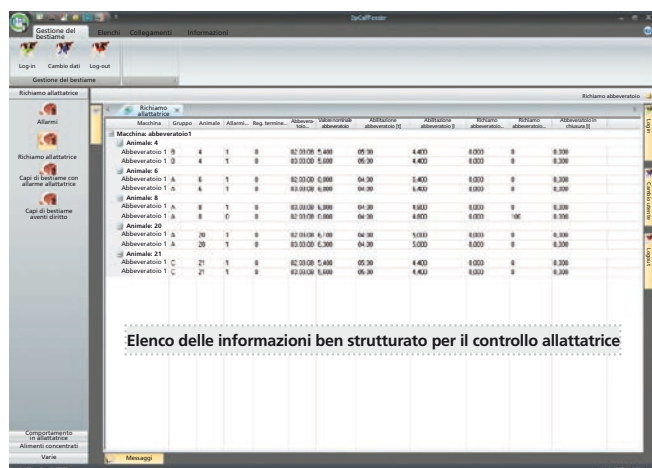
DeLaval Feeder

Gestione del bestiame | Elenchi | Collegamenti | Informazioni

Log-in | Cambio dati | Log-out

Gestione del bestiame

Richiamo allattatrice

Allarmi

Richiamo allattatrice

Capi di bestiame con allarme allattatrice

Capi di bestiame aventi diritto

Comportamento in allattatrice

Alimenti concentrati

Varie

Richiamo abbeveratoio

Richiamo allattatrice

| Machina | Gruppo | Animale | Allarmi... | Reg. termina... | Abbevera-toio... | Valore nominale abbeveratoio | Abilitazione abbeveratoio [t] | Abilitazione abbeveratoio [l] | Richiamo abbeveratoio... | Richiamo abbeveratoio... | Abbeveratoio in chiusura [l] |
|---|---|---|---|---|---|---|---|---|---|---|---|
| Macchina: abbeveratoio1 | | | | | | | | | | | |
| Animale: 4 | | | | | | | | | | | |
| Abbeveratoio 1 | B | 4 | 1 | 0 | 02.03.08 | 5,400 | 05:30 | 4,400 | 0,000 | 0 | 0,300 |
| Abbeveratoio 1 | B | 4 | 1 | 0 | 03.03.00 | 5,600 | 05:30 | 4,400 | 0,000 | 0 | 0,300 |
| Animale: 6 | | | | | | | | | | | |
| Abbeveratoio 1 | A | 6 | 1 | 0 | 02.03.00 | 6,000 | 04:30 | 5,400 | 0,000 | 0 | 0,300 |
| Abbeveratoio 1 | A | 6 | 1 | 0 | 03.03.00 | 6,000 | 04:30 | 6,400 | 0,000 | 0 | 0,300 |
| Animale: 8 | | | | | | | | | | | |
| Abbeveratoio 1 | A | 8 | 1 | 0 | 02.03.00 | 6,000 | 04:30 | 9,800 | 0,000 | 0 | 0,300 |
| Abbeveratoio 1 | A | 8 | 0 | 0 | 02.03.00 | 6,000 | 04:30 | 4,800 | 0,000 | 100 | 0,300 |
| Animale: 20 | | | | | | | | | | | |
| Abbeveratoio 1 | A | 20 | 1 | 0 | 02.03.00 | 6,100 | 04:30 | 5,000 | 0,000 | 0 | 0,300 |
| Abbeveratoio 1 | A | 20 | 1 | 0 | 03.03.00 | 5,300 | 04:30 | 5,000 | 0,000 | 0 | 0,300 |
| Animale: 21 | | | | | | | | | | | |
| Abbeveratoio 1 | C | 21 | 1 | 0 | 02.03.00 | 5,400 | 05:30 | 4,400 | 0,000 | 0 | 0,300 |
| Abbeveratoio 1 | C | 21 | 1 | 0 | 03.03.00 | 5,600 | 05:30 | 4,400 | 0,000 | 0 | 0,300 |

Elenco delle informazioni ben strutturato per il controllo allattatrice

Messaggi

Log-in

Cambio utente

Logout